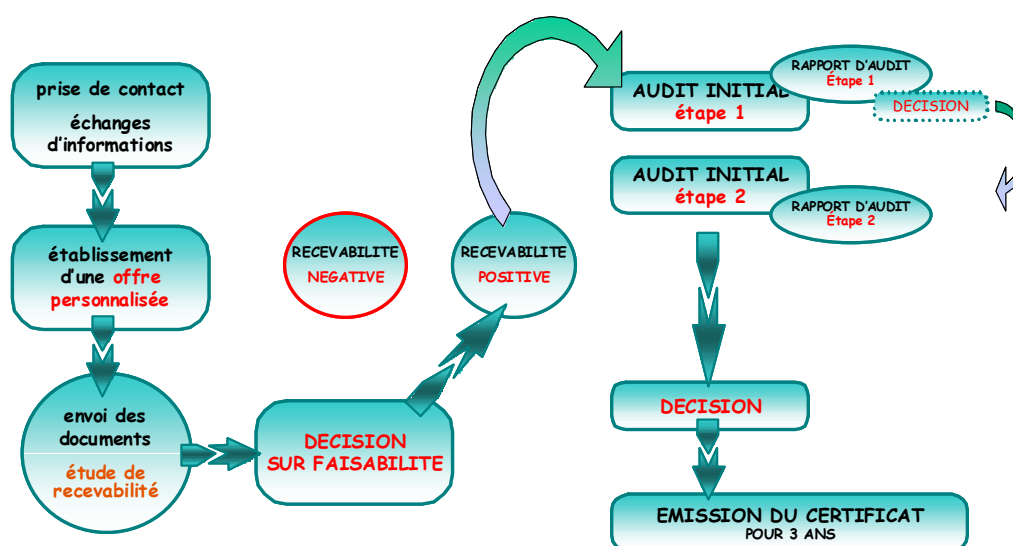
prise de contact

échanges d'informations

établissement d'une offre personnalisée

envoi des documents

étude de recevabilité

RECEVABILITE NEGATIVE

RECEVABILITE POSITIVE

DECISION SUR FAISABILITE

AUDIT INITIAL étape 1

RAPPORT D'AUDIT Étape 1

DECISION

AUDIT INITIAL étape 2

RAPPORT D'AUDIT Étape 2

DECISION

EMISSION DU CERTIFICAT POUR 3 ANS